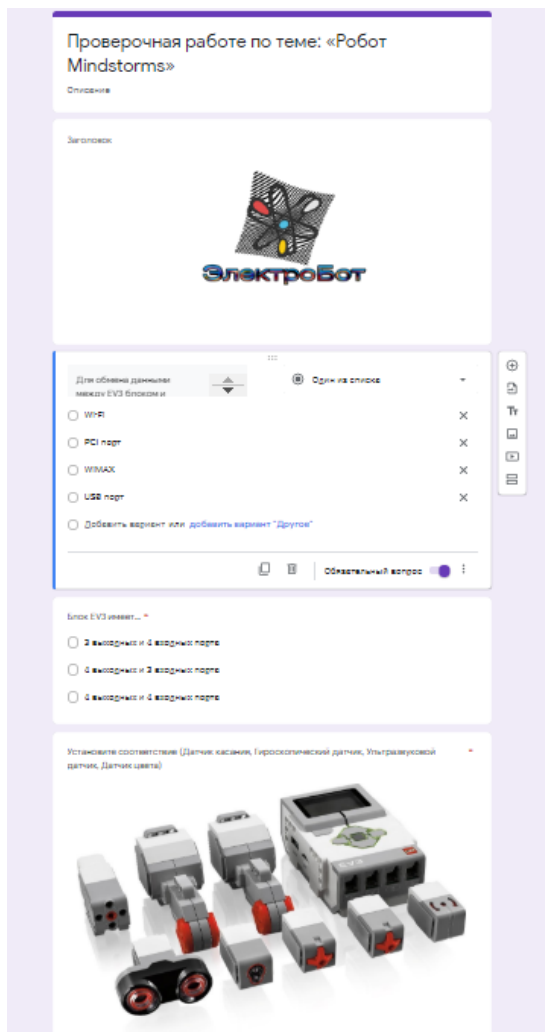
Проверочная работе по теме: «Робот Mindstorms»

Описание

Заголовок

ЭлектроБот

Для обмена данными между EV3 блоком и

Один из списка

Wi-Fi

PCI порт

WIMAX

USB порт

Добавить вариант или добавить вариант "Другое"

Обязательный вопрос

Блок EV3 имеет... *

3 выходных и 4 входных порта

4 выходных и 3 входных порта

4 выходных и 4 входных порта

Установите соответствие (Датчик касания, Гироскопический датчик, Ультразвуковой датчик, Датчик цвета) *

EV3